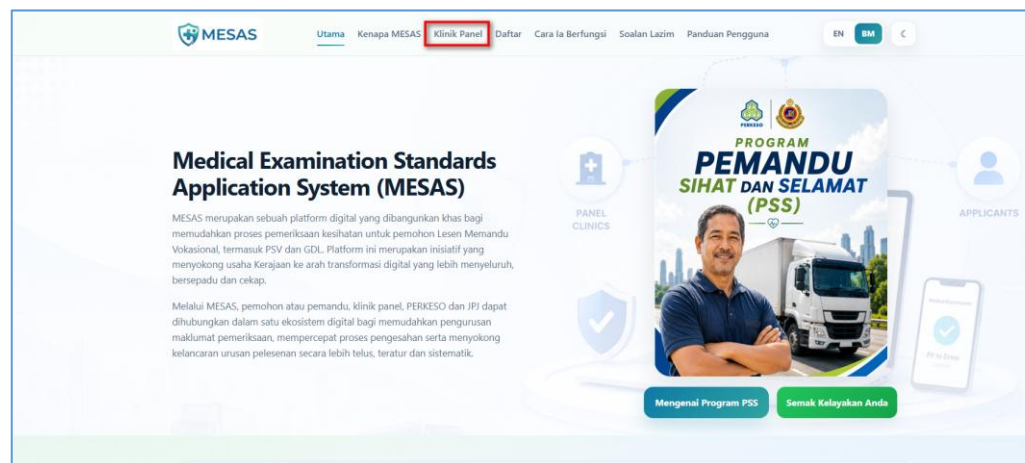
MESAS Utama Kenapa MESAS Klinik Panel Daftar Cara Ia Berfungsi Soalan Lazim Panduan Pengguna EN BM

Medical Examination Standards Application System (MESAS)

MESAS merupakan sebuah platform digital yang dibangunkan khas bagi memudahkan proses pemeriksaan kesihatan untuk pemohon Lesen Memandu Vokasional, termasuk PSV dan GDL. Platform ini merupakan inisiatif yang menyokong usaha Kerajaan ke arah transformasi digital yang lebih menyeluruh, bersepadu dan cekap.

Melalui MESAS, pemohon atau pemandu, klinik panel, PERKESO dan JPJ dapat dihubungkan dalam satu ekosistem digital bagi memudahkan pengurusan maklumat pemeriksaan, mempercepat proses pengesahan serta menyokong kelancaran urusan pelesenan secara lebih telus, teratur dan sistematik.

PANEL CLINICS

PERKESO

PROGRAM PEMANDU SIHAT DAN SELAMAT (PSS)

APPLICANTS

Mengenai Program PSS Semak Kelayakan Anda